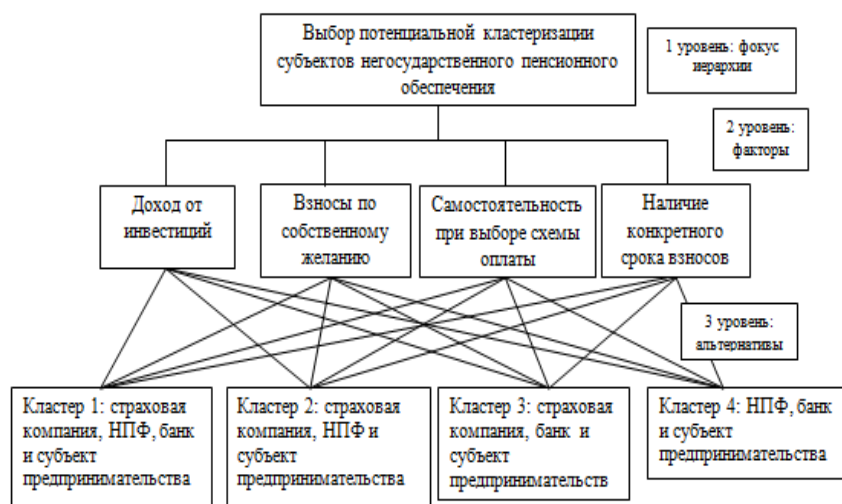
Выбор потенциальной кластеризации субъектов негосударственного пенсионного обеспечения

1 уровень: фокус иерархии

2 уровень: факторы

Доход от инвестиций

Взносы по собственному желанию

Самостоятельность при выборе схемы оплаты

Наличие конкретного срока взносов

3 уровень: альтернативы

Кластер 1: страховая компания, НПФ, банк и субъект предпринимательства

Кластер 2: страховая компания, НПФ и субъект предпринимательства

Кластер 3: страховая компания, банк и субъект предпринимательств

Кластер 4: НПФ, банк и субъект предпринимательства